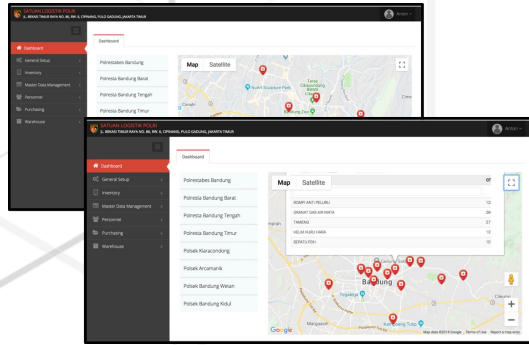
SATUAN LOGISTIK POLRI
JL. BEKASI TIMUR RAYA NO. 80, RW. 8, CIPINANG, PULO GADUNG, JAKARTA TIMUR

Anton

Dashboard
General Setup
Inventory
Master Data Management
Personnel
Purchasing
Warehouse

Dashboard

Polrestabes Bandung
Polresta Bandung Barat
Polresta Bandung Tengah
Polresta Bandung Timur

Map Satellite

SATUAN LOGISTIK POLRI
JL. BEKASI TIMUR RAYA NO. 80, RW. 8, CIPINANG, PULO GADUNG, JAKARTA TIMUR

Anton

Dashboard
General Setup
Inventory
Master Data Management
Personnel
Purchasing
Warehouse

Dashboard

Polrestabes Bandung
Polresta Bandung Barat
Polresta Bandung Tengah
Polresta Bandung Timur
Polsek Kiaracondong
Polsek Arcamanik
Polsek Bandung Wetan
Polsek Bandung Kidul

Map Satellite

| | |
|---|---|
| KOMPI ANTI PELURU | 12 |
| GRANAT GAS AIR MATA | 39 |
| TAMENG | 27 |
| HELM HURU HARA | 12 |
| SERAGAM | 12 |

Bandung
Google
Map data ©2018 Google Terms of Use Report a map error